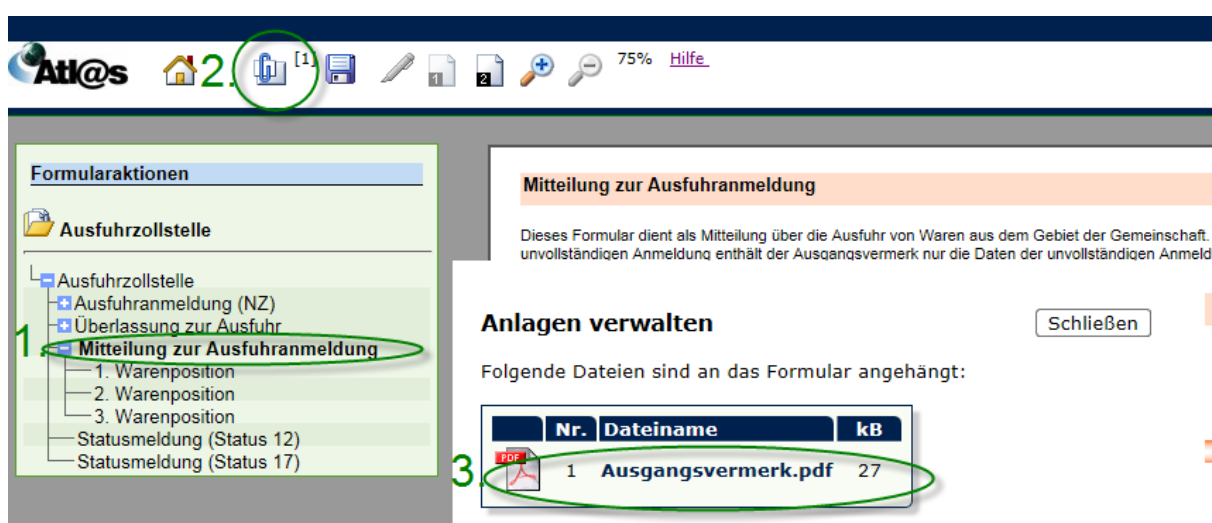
Atl@s 2. [1] 75% Hilfe

Formularaktionen

Ausfuhrzollstelle

Ausfuhrzollstelle
Ausfuhranmeldung (NZ)
Überlassung zur Ausfuhr
1. Mitteilung zur Ausfuhranmeldung
1. Warenposition
2. Warenposition
3. Warenposition
Statusmeldung (Status 12)
Statusmeldung (Status 17)

Mitteilung zur Ausfuhranmeldung

Dieses Formular dient als Mitteilung über die Ausfuhr von Waren aus dem Gebiet der Gemeinschaft. unvollständigen Anmeldung enthält der Ausgangsvermerk nur die Daten der unvollständigen Anmeld

Anlagen verwalten

Schließen

Folgende Dateien sind an das Formular angehängt:

| | Nr. | Dateiname | kB |
|---|---|---|---|
| 3. PDF | 1 | Ausgangsvermerk.pdf | 27 |